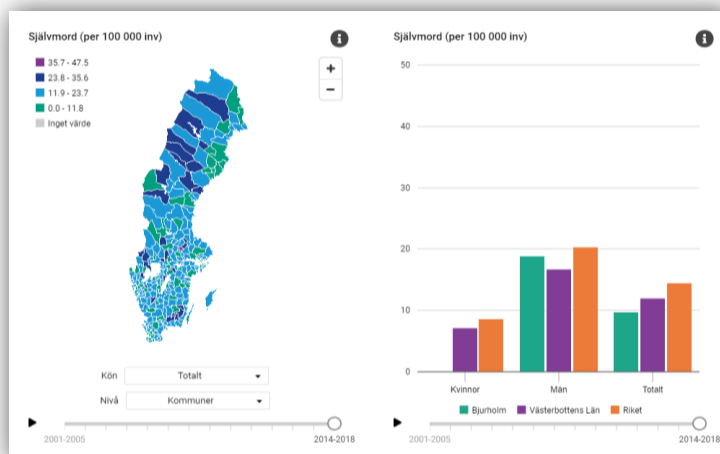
Självmord (per 100 000 inv)

35.7 - 47.5
23.8 - 35.6
11.9 - 23.7
0.0 - 11.8
Inget värde

+
−

Kön Totalt
Nivå Kommuner

2001-2005
2014-2018

Självmord (per 100 000 inv)

50
40
30
20
10
0

Kvinnor
Män
Totalt

Bjurholm Västerbottens Län Riket

2001-2005
2014-2018